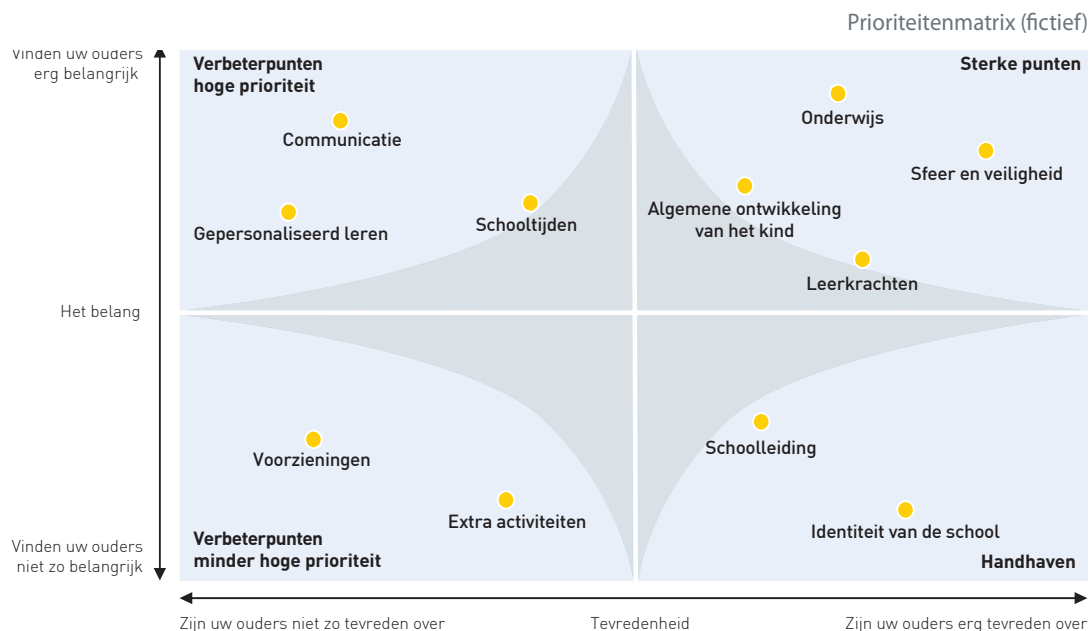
Prioriteitenmatrix (fictief)

Vinden uw ouders erg belangrijk

Het belang

Vinden uw ouders niet zo belangrijk

Verbeterpunten hoge prioriteit

Communicatie

Gepersonaliseerd leren

Schooltijden

Sterke punten

Onderwijs

Sfeer en veiligheid

Algemene ontwikkeling van het kind

Leerkrachten

Voorzieningen

Extra activiteiten

Verbeterpunten minder hoge prioriteit

Schoolleiding

Identiteit van de school

Handhaven

Zijn uw ouders niet zo tevreden over

Tevredenheid

Zijn uw ouders erg tevreden over